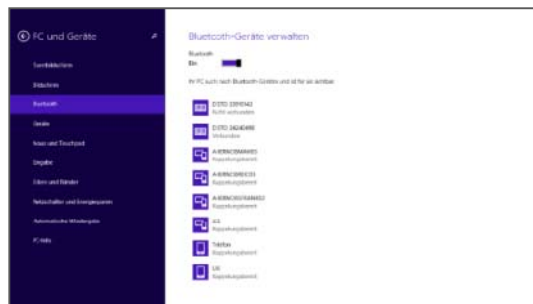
PC und Geräte

Sperrbildschirm

Bildschirm

Bluetooth

Geräte

Maus und Touchpad

Eingabe

Ecken und Ränder

Netzschalter und Energiesparen

Automatische Wiedergabe

PC-Infos

Bluetooth-Geräte verwalten

Bluetooth
Ein

Ihr PC sucht nach Bluetooth-Geräten und ist für sie sichtbar.

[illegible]
Nicht verbunden

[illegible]
Verbunden

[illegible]
Kopplungsbereit

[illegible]
Kopplungsbereit

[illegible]
Kopplungsbereit

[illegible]
Kopplungsbereit

Telefon
Kopplungsbereit

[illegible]
Kopplungsbereit